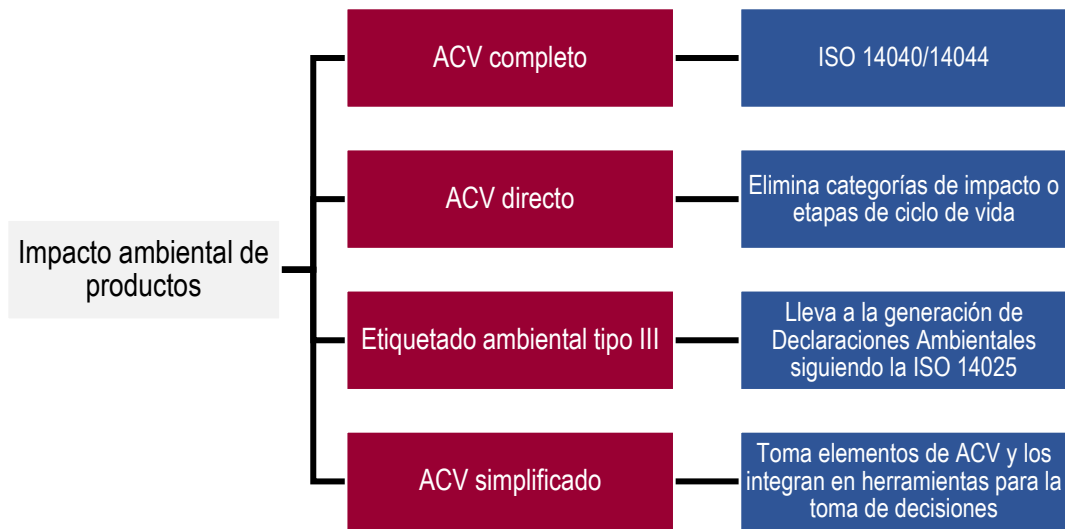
Impacto ambiental de productos

ACV completo

ISO 14040/14044

ACV directo

Elimina categorías de impacto o etapas de ciclo de vida

Etiquetado ambiental tipo III

Lleva a la generación de Declaraciones Ambientales siguiendo la ISO 14025

ACV simplificado

Toma elementos de ACV y los integran en herramientas para la toma de decisiones